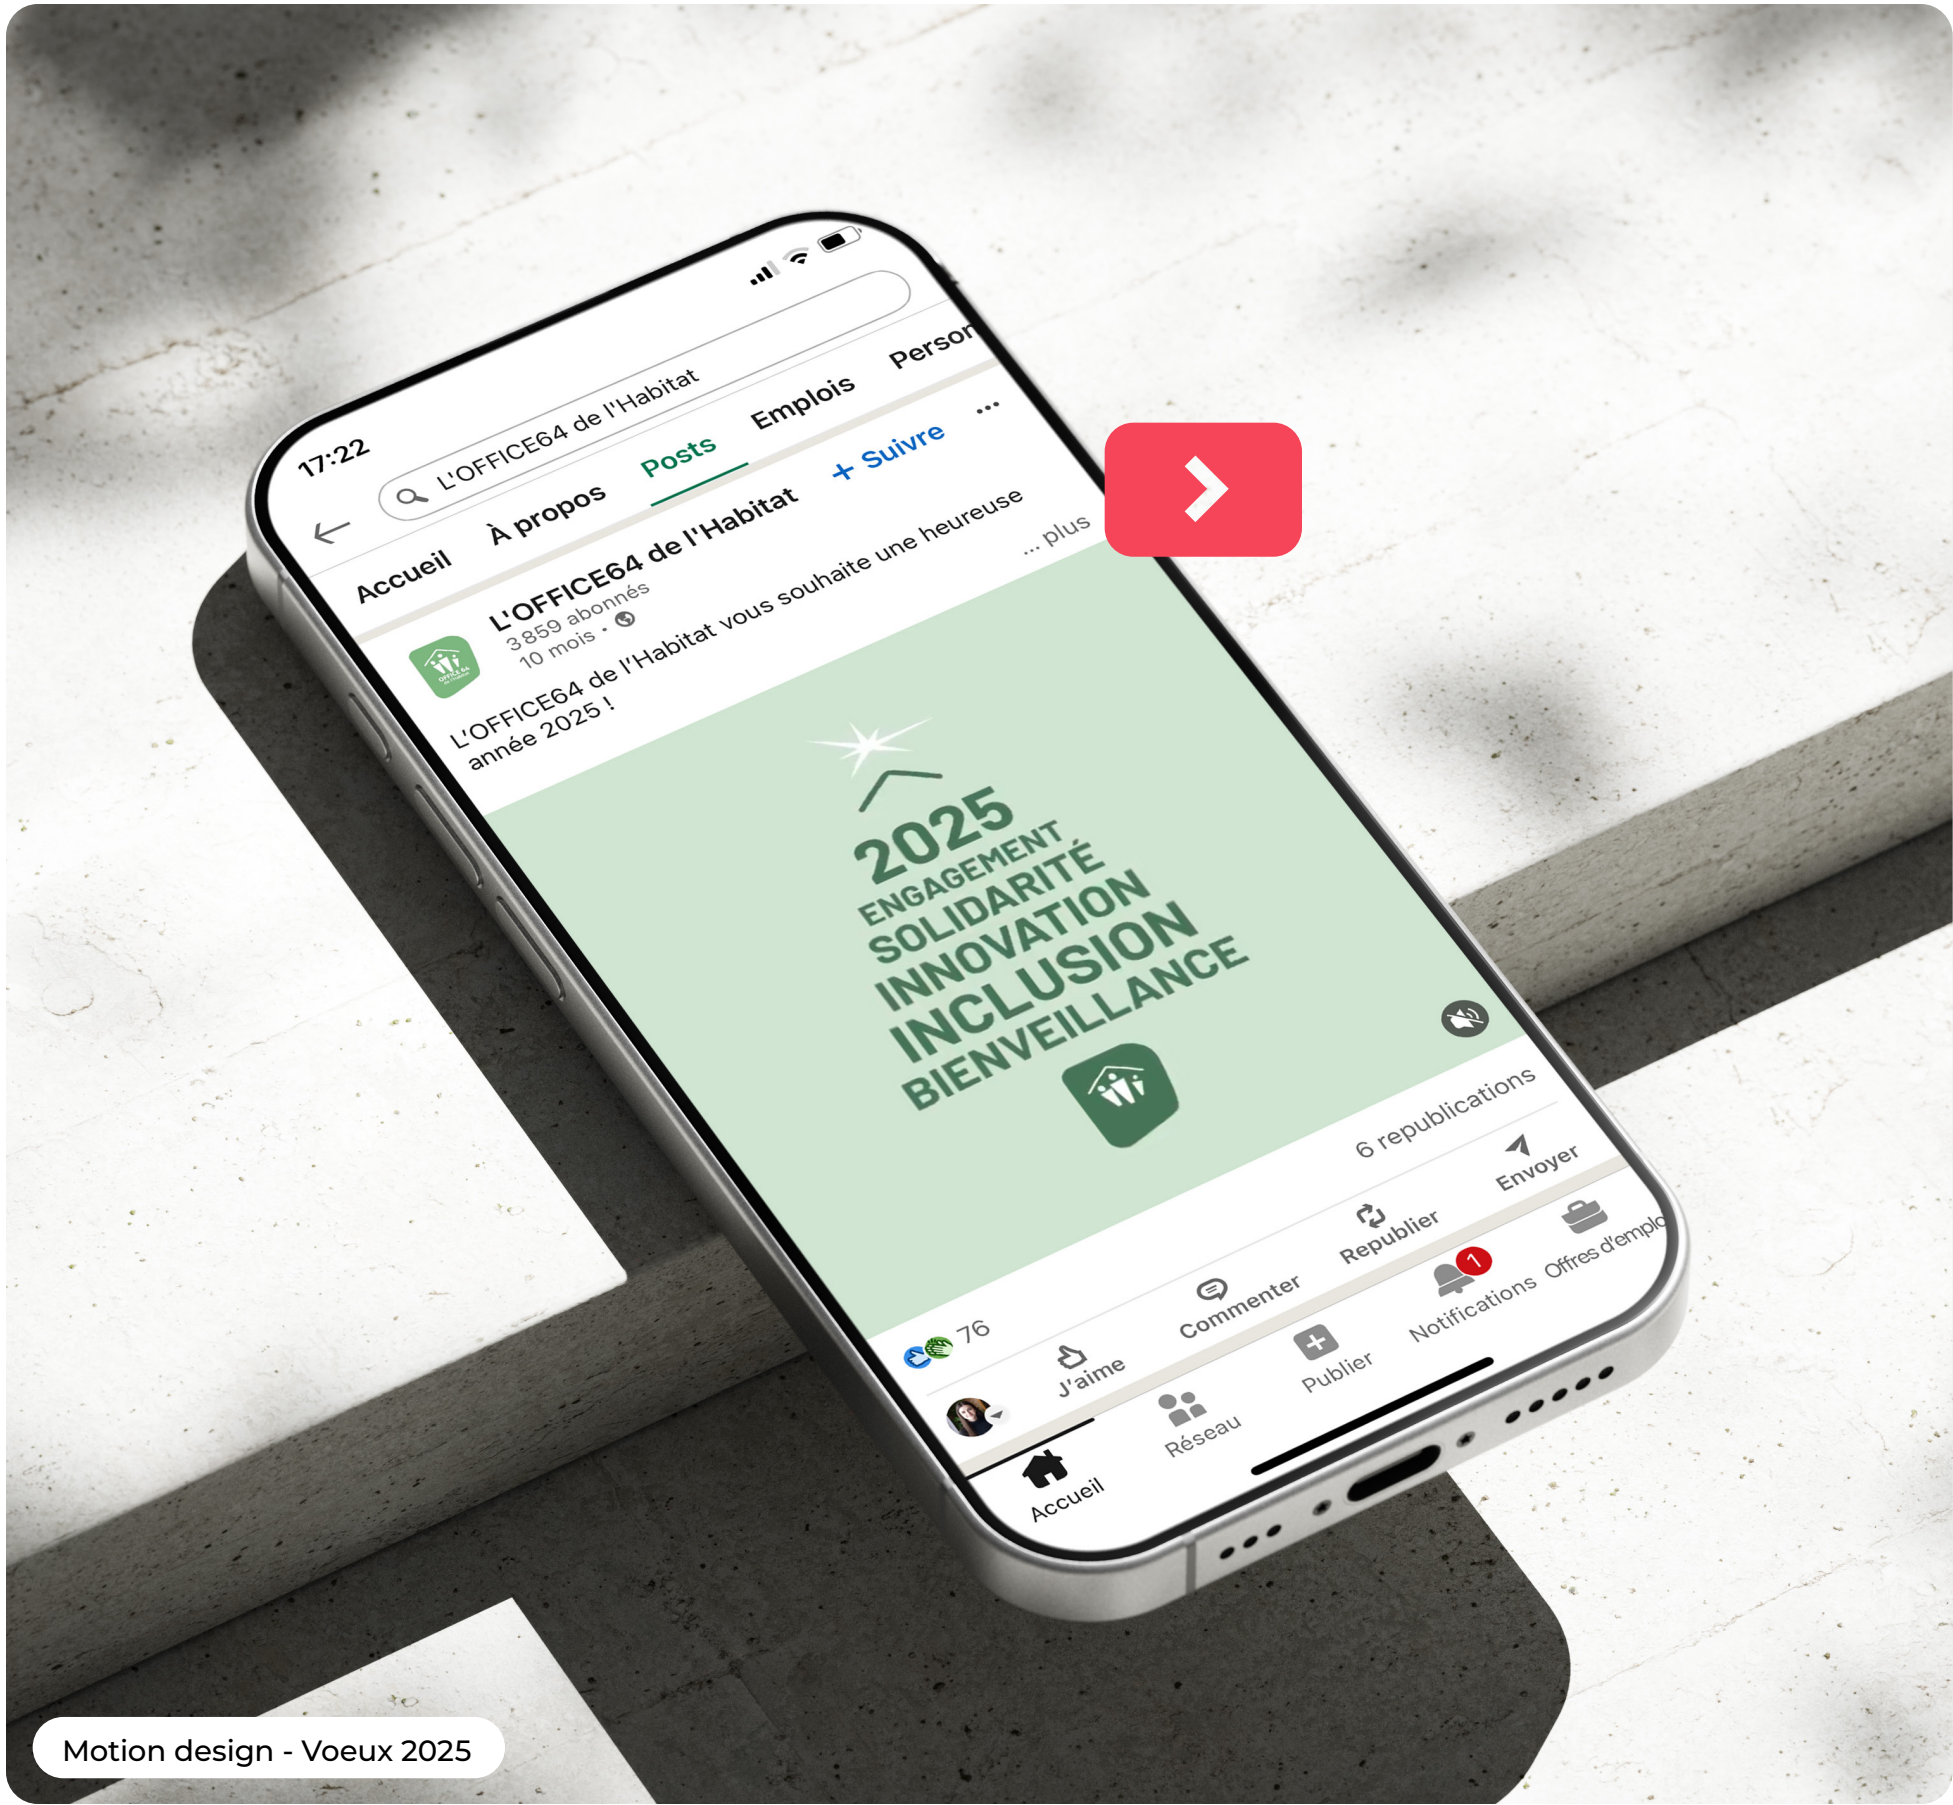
17:22

L'OFFICE64 de l'Habitat

Accueil À propos Posts Emplois Person

L'OFFICE64 de l'Habitat
+ Suivre
3 859 abonnés
10 mois •

L'OFFICE64 de l'Habitat vous souhaite une heureuse année 2025 !
... plus

2025
ENGAGEMENT
SOLIDARITÉ
INNOVATION
INCLUSION
BIENVEILLANCE

76
6 republications

J'aime Commenter Republier Envoyer

Accueil Réseau Publier Notifications Offres d'emplo

1

Motion design - Voeux 2025